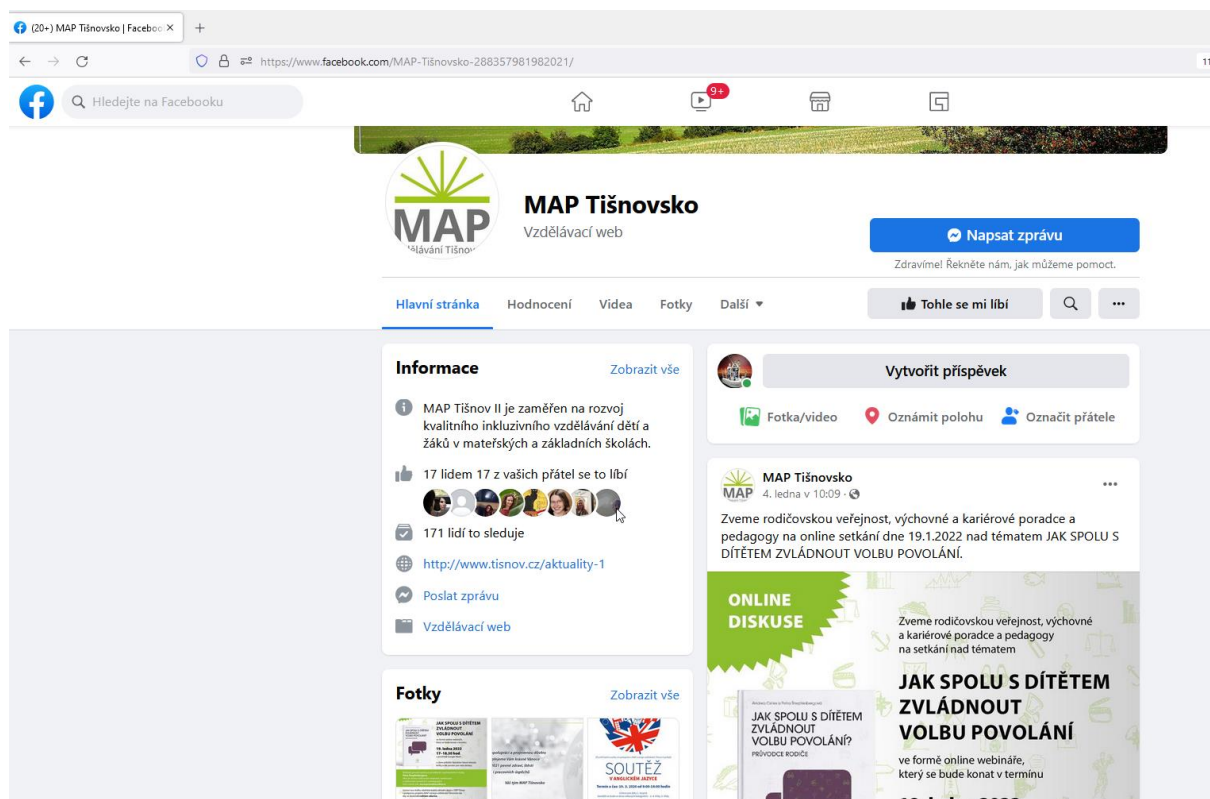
(20+) MAP Tišnovsko | Faceboo ×
+
https://www.facebook.com/MAP-Tišnovsko-288357981982021/
Hledejte na Facebooku
9+

MAP
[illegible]lávání Tišnov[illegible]

MAP Tišnovsko
Vzdělávací web

Napsat zprávu
Zdravíme! Řekněte nám, jak můžeme pomoct.

Hlavní stránka  Hodnocení  Videa  Fotky  Další ▾
Tohle se mi líbí

Informace
Zobrazit vše
MAP Tišnov II je zaměřen na rozvoj kvalitního inkluzivního vzdělávání dětí a žáků v mateřských a základních školách.
17 lidem 17 z vašich přátel se to líbí
171 lidí to sleduje
http://www.tisnov.cz/aktuality-1
Poslat zprávu
Vzdělávací web

Fotky
Zobrazit vše
JAK SPOLU S DÍTĚTEM ZVLÁDNOUT VOLBU POVOLÁNÍ
SOUTĚŽ V ANGLICKÉM JAZYCE

Vytvořit příspěvek
Fotka/video  Oznámit polohu  Označit přátele

MAP Tišnovsko
4. ledna v 10:09 ·
Zveme rodičovskou veřejnost, výchovné a kariérové poradce a pedagogy na online setkání dne 19.1.2022 nad tématem JAK SPOLU S DÍTĚTEM ZVLÁDNOUT VOLBU POVOLÁNÍ.

ONLINE DISKUSE
Zveme rodičovskou veřejnost, výchovné a kariérové poradce a pedagogy na setkání nad tématem
JAK SPOLU S DÍTĚTEM ZVLÁDNOUT VOLBU POVOLÁNÍ
ve formě online webináře, který se bude konat v termínu
JAK SPOLU S DÍTĚTEM ZVLÁDNOUT VOLBU POVOLÁNÍ?
PRŮVODCE RODIČE
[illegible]